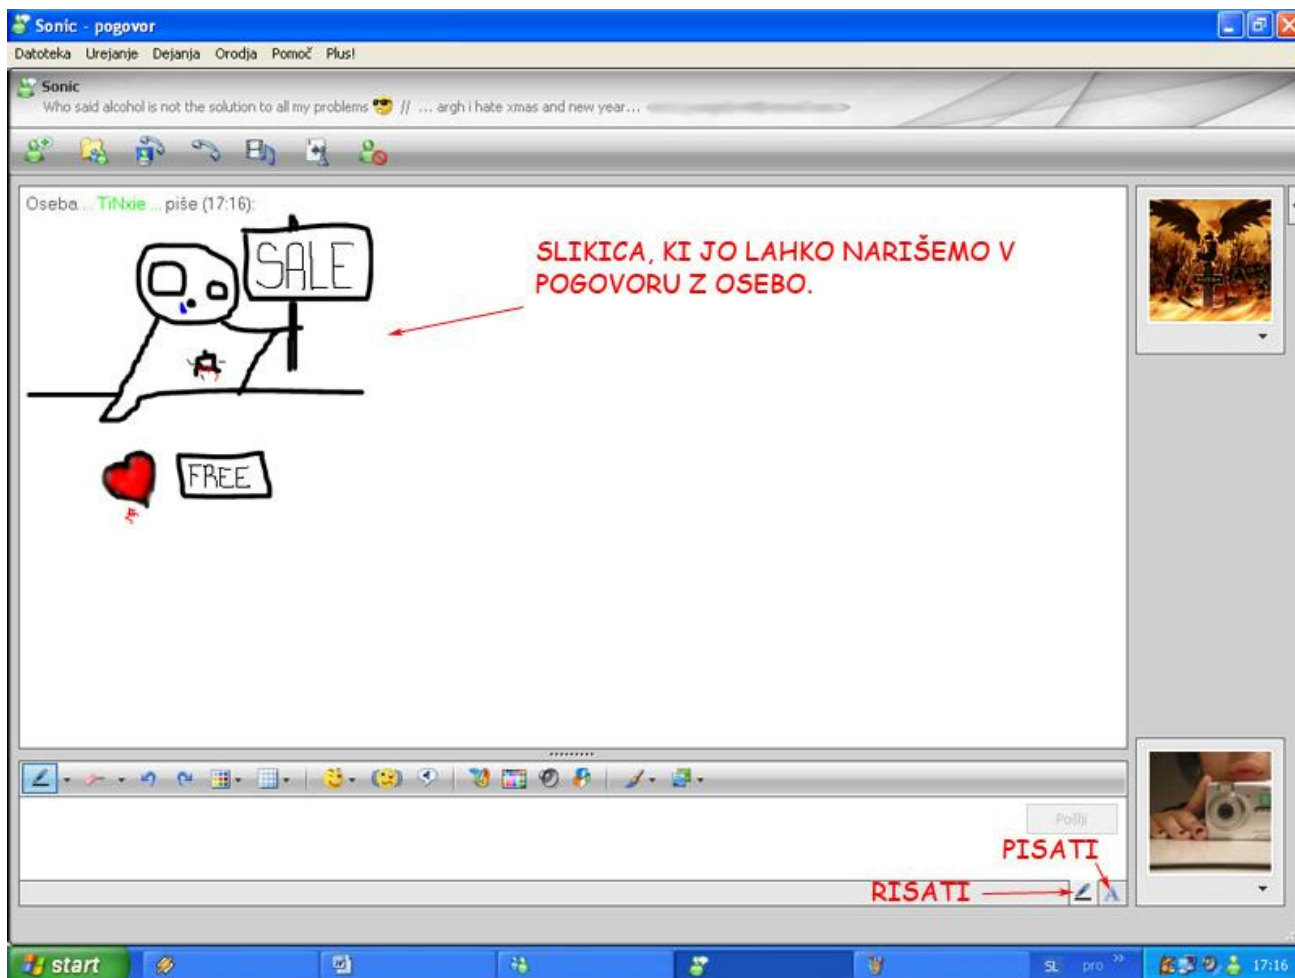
Sonic - pogovor

Datoteka Urejanje Dejanja Orodja Pomoč Plus!

Sonic
Who said alcohol is not the solution to all my problems // ... argh i hate xmas and new year...

Oseba ... TiNxie ... piše (17:16):

SALE

FREE

SLIKICA, KI JO LAHKO NARIŠEMO V POGOVORU Z OSEBO.

Pošlji

PISATI

RISATI

start

SL pro 17:16